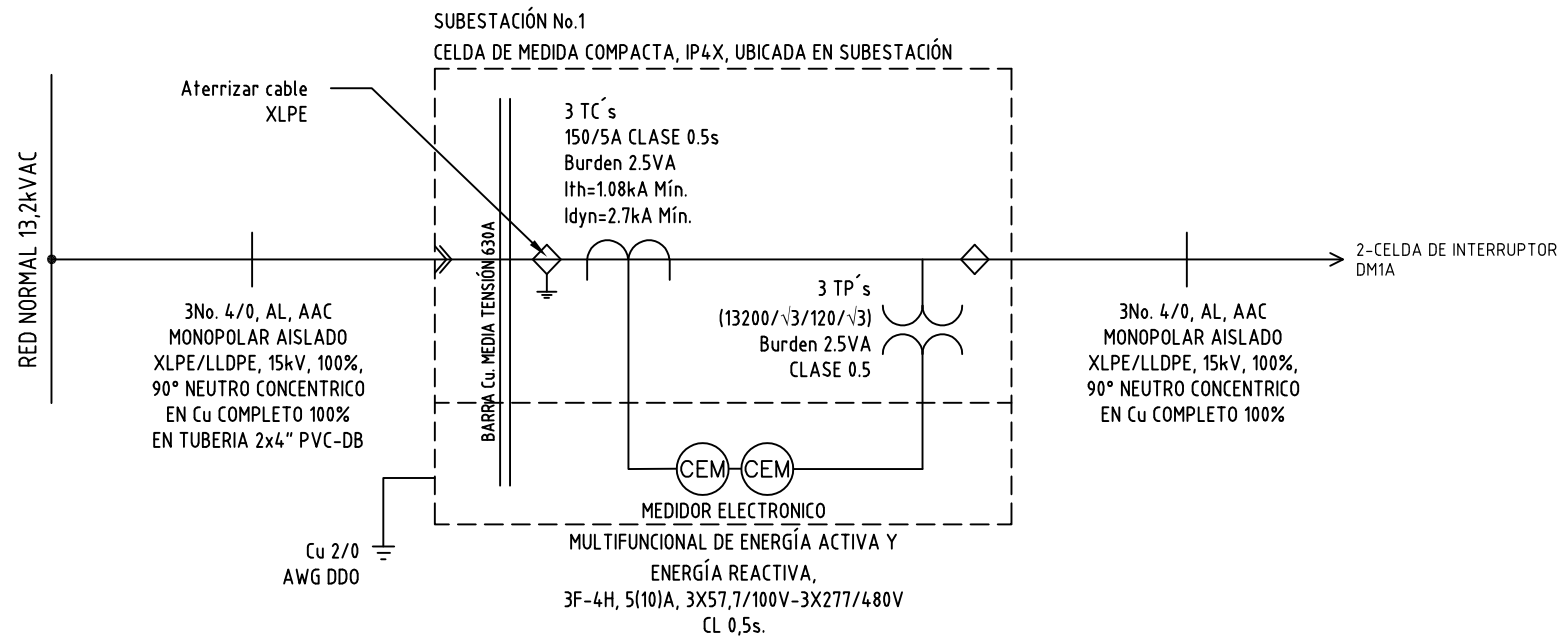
SUBESTACIÓN No.1

CELDA DE MEDIDA COMPACTA, IP4X, UBICADA EN SUBESTACIÓN

Aterrizar cable XLPE

RED NORMAL 13,2kVAC

3 TC´s
150/5A CLASE 0.5s
Burden 2.5VA
Ith=1.08kA Mín.
Idyn=2.7kA Mín.

BARRA Cu. MEDIA TENSIÓN 630A

2-CELDA DE INTERRUPTOR DM1A

3 TP´s
$(13200/\sqrt{3}/120/\sqrt{3})$
Burden 2.5VA
CLASE 0.5

3No. 4/0, AL, AAC
MONOPOLAR AISLADO
XLPE/LLDPE, 15kV, 100%,
90° NEUTRO CONCENTRICO
EN Cu COMPLETO 100%
EN TUBERIA 2x4" PVC-DB

3No. 4/0, AL, AAC
MONOPOLAR AISLADO
XLPE/LLDPE, 15kV, 100%,
90° NEUTRO CONCENTRICO
EN Cu COMPLETO 100%

CEM CEM

MEDIDOR ELECTRONICO
MULTIFUNCIONAL DE ENERGÍA ACTIVA Y
ENERGÍA REACTIVA,
3F-4H, 5(10)A, 3X57,7/100V-3X277/480V
CL 0,5s.

Cu 2/0
AWG DDO